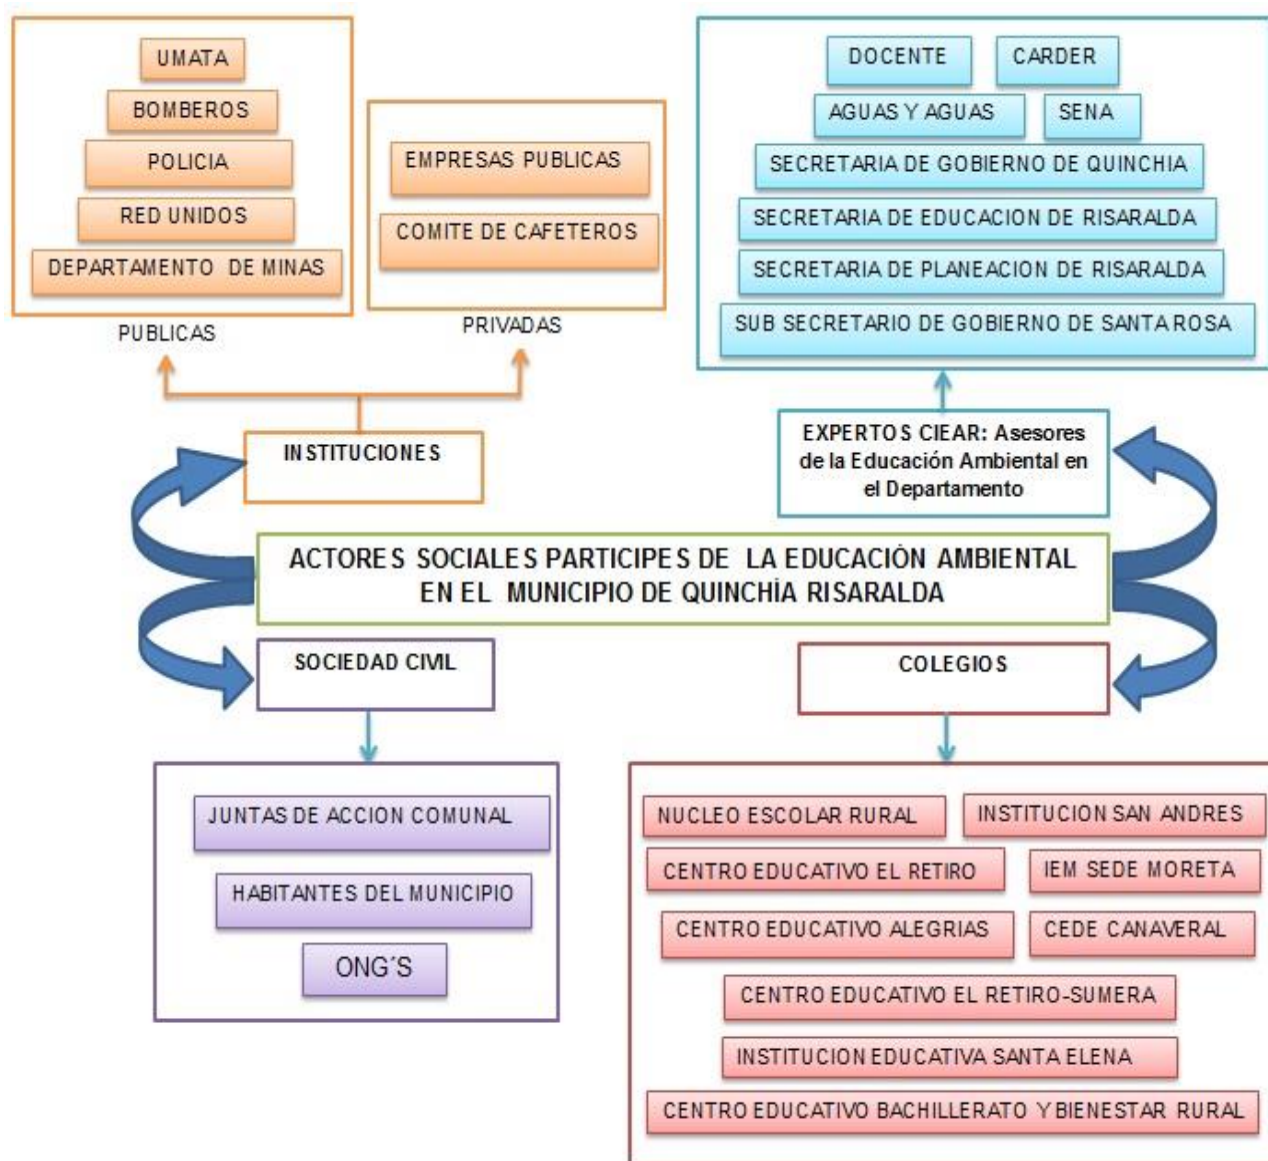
UMATA
BOMBEROS
POLICIA
RED UNIDOS
DEPARTAMENTO DE MINAS

PUBLICAS

EMPRESAS PUBLICAS
COMITE DE CAFETEROS

PRIVADAS

DOCENTE
CARDER
AGUAS Y AGUAS
SENA
SECRETARIA DE GOBIERNO DE QUINCHIA
SECRETARIA DE EDUCACION DE RISARALDA
SECRETARIA DE PLANEACION DE RISARALDA
SUB SECRETARIO DE GOBIERNO DE SANTA ROSA

INSTITUCIONES

EXPERTOS CIEAR: Asesores de la Educación Ambiental en el Departamento

ACTORES SOCIALES PARTICIPES DE LA EDUCACIÓN AMBIENTAL EN EL MUNICIPIO DE QUINCHÌA RISARALDA

SOCIEDAD CIVIL

COLEGIOS

JUNTAS DE ACCION COMUNAL
HABITANTES DEL MUNICIPIO
ONG´S

NUCLEO ESCOLAR RURAL
INSTITUCION SAN ANDRES
CENTRO EDUCATIVO EL RETIRO
IEM SEDE MORETA
CENTRO EDUCATIVO ALEGRIAS
CEDE CANAVERAL
CENTRO EDUCATIVO EL RETIRO-SUMERA
INSTITUCION EDUCATIVA SANTA ELENA
CENTRO EDUCATIVO BACHILLERATO Y BIENESTAR RURAL